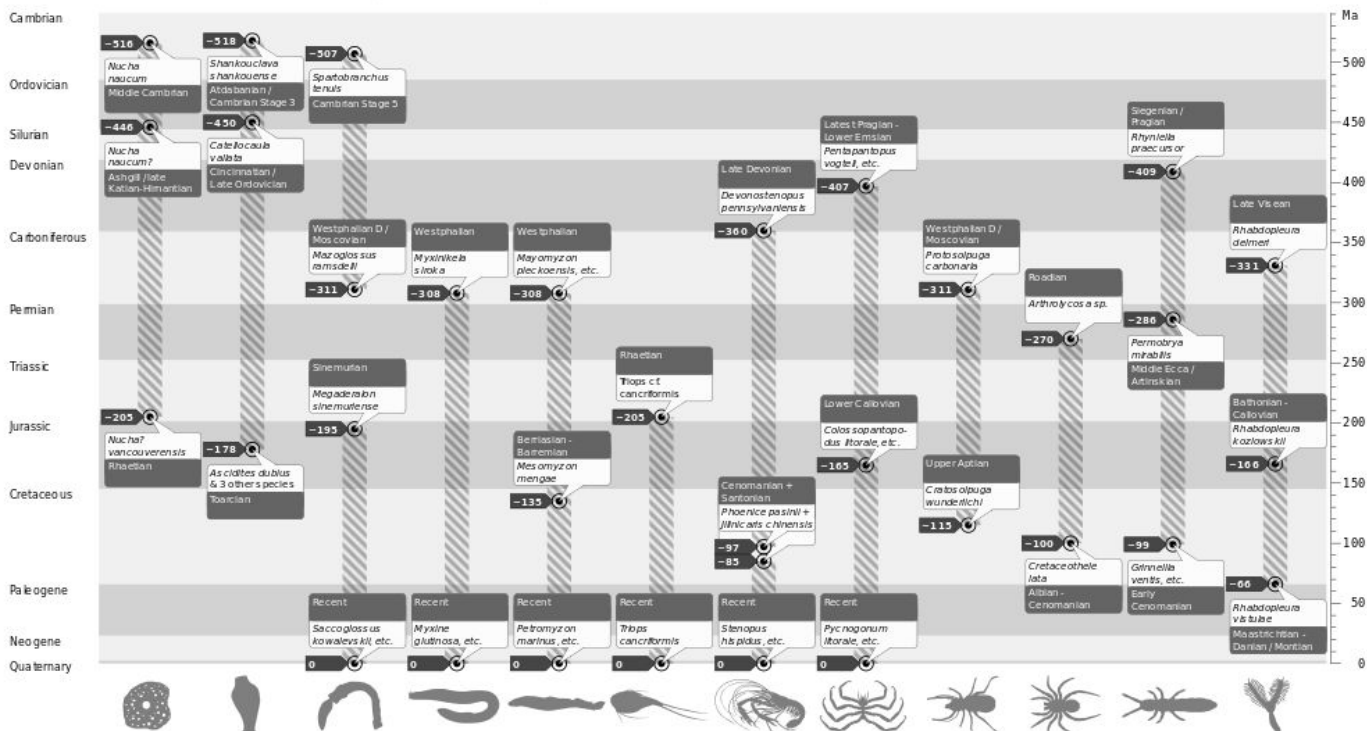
Cambrian
Ordovician
Silurian
Devonian
Carboniferous
Permian
Triassic
Jurassic
Cretaceous
Paleogene
Neogene
Quaternary

Ma
500
450
400
350
300
250
200
150
100
50
0

−516
Nucha naucum
Middle Cambrian

−446
Nucha naucum?
Ashgill / late Katian-Himantian

−205
Nucha? vancouverensis
Rhaetian

−518
Shankouclava shankouense
Atdabanian / Cambrian Stage 3

−450
Catellocaula vallata
Cincinnatian / Late Ordovician

−178
Ascidites dubius & 3 other species
Toarcian

−507
Spartobranchus tenuis
Cambrian Stage 5

Westphallan D / Moscovian
Mazoglossus ramsdelli
−311

Sinemurian
Megaderaion sinemuriense
−195

Recent
Saccoglossus kowalevskii, etc.
0

Westphalian
Myxinikela siroka
−308

Recent
Myxine glutinosa, etc.
0

Westphalian
Mayomyzon pieckoensis, etc.
−308

Berriasian - Barremian
Mesomyzon mengae
−135

Recent
Petromyzon marinus, etc.
0

Rhaetian
Triops cf. cancriformis
−205

Recent
Triops cancriformis
0

Late Devonian
Devonostenopus pennsylvaniensis
−360

Cenomanian + Santonian
Phoenice pasinii + Jilinicaris chinensis
−97
−85

Recent
Stenopus hispidus, etc.
0

Latest Pragian - Lower Emsian
Pentapantopus vogteli, etc.
−407

Lower Callovian
Colossopantopodus litorale, etc.
−165

Recent
Pycnogonum litorale, etc.
0

Westphalian D / Moscovian
Protosolpuga carbonaria
−311

Upper Aptian
Cratosolpuga wunderlichi
−115

Roadian
Arthrolycosa sp.
−270

−100
Cretaceothele lata
Albian - Cenomanian

Siegenian / Pragian
Rhyniella praecursor
−409

−286
Permobrya mirabilis
Middle Ecca / Artinskian

−99
Grinnellia ventis, etc.
Early Cenomanian

Late Visean
Rhabdopleura delmeri
−331

Bathonian - Callovian
Rhabdopleura kozlowskii
−166

−66
Rhabdopleura vistulae
Maastrichtian - Danian / Montian